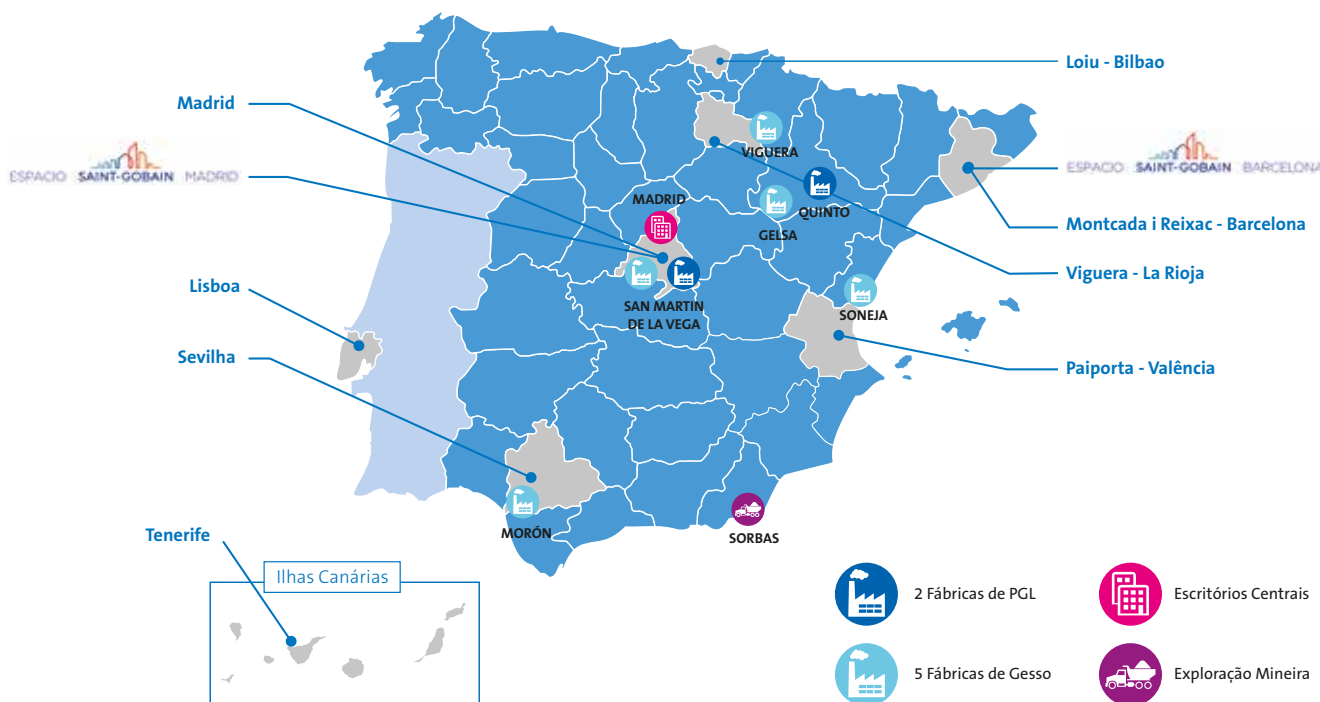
Madrid

ESPACIO SAINT-GOBAIN MADRID

Lisboa

Sevilha

Tenerife

Ilhas Canárias

Loiu - Bilbao

ESPACIO SAINT-GOBAIN BARCELONA

Montcada i Reixac - Barcelona

Viguera - La Rioja

Paiporta - València

VIGUERA

QUINTO

MADRID

GELSA

SAN MARTIN DE LA VEGA

SONEJA

MORÓN

SORBAS

2 Fábricas de PGL

5 Fábricas de Gesso

Escritórios Centrais

Exploração Mineira